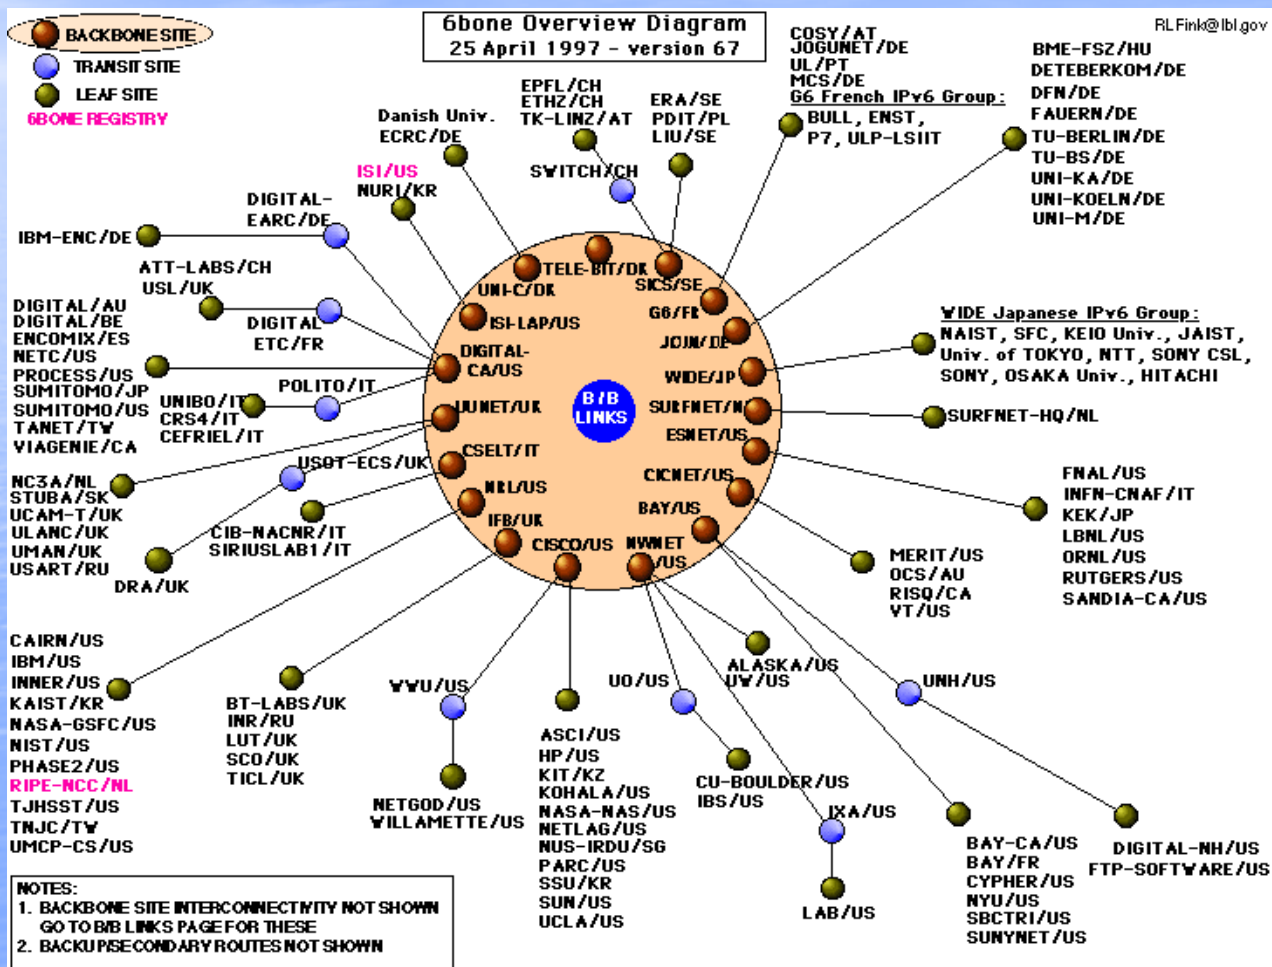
BACKBONE SITE
TRANSIT SITE
LEAF SITE
6BONE REGISTRY

6bone Overview Diagram
25 April 1997 - version 67

RLFink@lbl.gov

COSY/AT
JOGUNET/DE
UL/PT
MCS/DE
G6 French IPv6 Group:
BULL, ENST,
P7, ULP-LSIIT

BME-FSZ/HU
DETEBERKOM/DE
DFN/DE
FAUERN/DE
TU-BERLIN/DE
TU-BS/DE
UNI-KA/DE
UNI-KOELN/DE
UNI-M/DE

EPFL/CH
ETHZ/CH
TK-LINZ/AT

ERA/SE
PDIT/PL
LIU/SE

Danish Univ.
ECRC/DE

SWITCH/CH

ISI/US
NURI/KR

DIGITAL-
EARC/DE

IBM-ENC/DE

ATT-LABS/CH
USL/UK

DIGITAL
ETC/FR

DIGITAL/AU
DIGITAL/BE
ENCOMIX/ES
NETC/US
PROCESS/US
SUMITOMO/JP
SUMITOMO/US
TANET/TW
VIAGENIE/CA

UNIBO/IT
CRS4/IT
CEFRIEL/IT

POLITO/IT

TELE-BIT/DK
UNI-C/DK
SICS/SE
ISI-LAP/US
G6/FR
JOIN/DE
DIGITAL-
CA/US
WIDE/JP
B/B
LINKS
UUNET/UK
SURFNET/NL
ESNET/US
CSELT/IT
CICNET/US
NRL/US
BAY/US
IFB/UK
CISCO/US
NWNET
/US

WIDE Japanese IPv6 Group:
NAIST, SFC, KEIO Univ., JAIST,
Univ. of TOKYO, NTT, SONY CSL,
SONY, OSAKA Univ., HITACHI

SURFNET-HQ/NL

USOT-ECS/UK

NC3A/NL
STUBA/SK
UCAM-T/UK
ULANC/UK
UMAN/UK
USART/RU

CIB-NACNR/IT
SIRIUSLAB1/IT

DRA/UK

FNAL/US
INFN-CNAF/IT
KEK/JP
LBNL/US
ORNL/US
RUTGERS/US
SANDIA-CA/US

MERIT/US
OCS/AU
RISQ/CA
VT/US

CAIRN/US
IBM/US
INNER/US
KAIST/KR
NASA-GSFC/US
NIST/US
PHASE2/US
RIPE-NCC/NL
TJHSST/US
TNJC/TW
UMCP-CS/US

BT-LABS/UK
INR/RU
LUT/UK
SCO/UK
TICL/UK

WVU/US

NETGOD/US
WILLAMETTE/US

ASCI/US
HP/US
KIT/KZ
KOHALA/US
NASA-NAS/US
NETLAG/US
NUS-IRDU/SG
PARC/US
SSU/KR
SUN/US
UCLA/US

UO/US

ALASKA/US
UW/US

UNH/US

CU-BOULDER/US
IBS/US

IXA/US

LAB/US

BAY-CA/US
BAY/FR
CYPHER/US
NYU/US
SBCTRI/US
SUNYNET/US

DIGITAL-NH/US
FTP-SOFTWARE/US

NOTES:
1. BACKBONE SITE INTERCONNECTIVITY NOT SHOWN
GO TO B/B LINKS PAGE FOR THESE
2. BACKUP/SECONDARY ROUTES NOT SHOWN